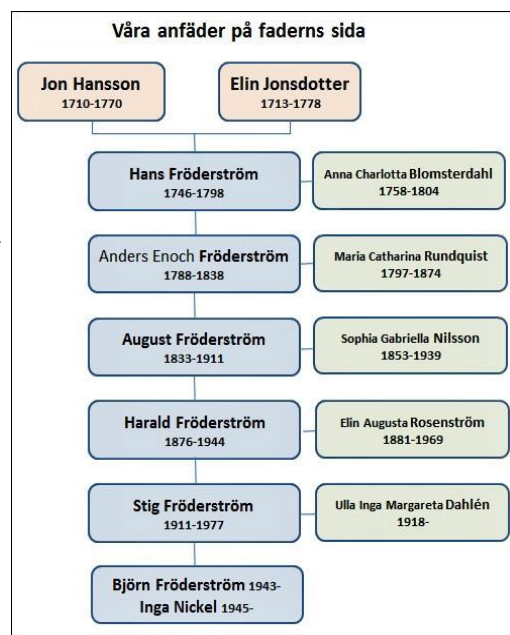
Våra anfäder på faderns sida

Jon Hansson
1710-1770

Elin Jonsdotter
1713-1778

Hans Fröderström
1746-1798

Anna Charlotta Blomsterdahl
1758-1804

Anders Enoch Fröderström
1788-1838

Maria Catharina Rundquist
1797-1874

August Fröderström
1833-1911

Sophia Gabriella Nilsson
1853-1939

Harald Fröderström
1876-1944

Elin Augusta Rosenström
1881-1969

Stig Fröderström
1911-1977

Ulla Inga Margareta Dahlén
1918-

Björn Fröderström 1943-
Inga Nickel 1945-